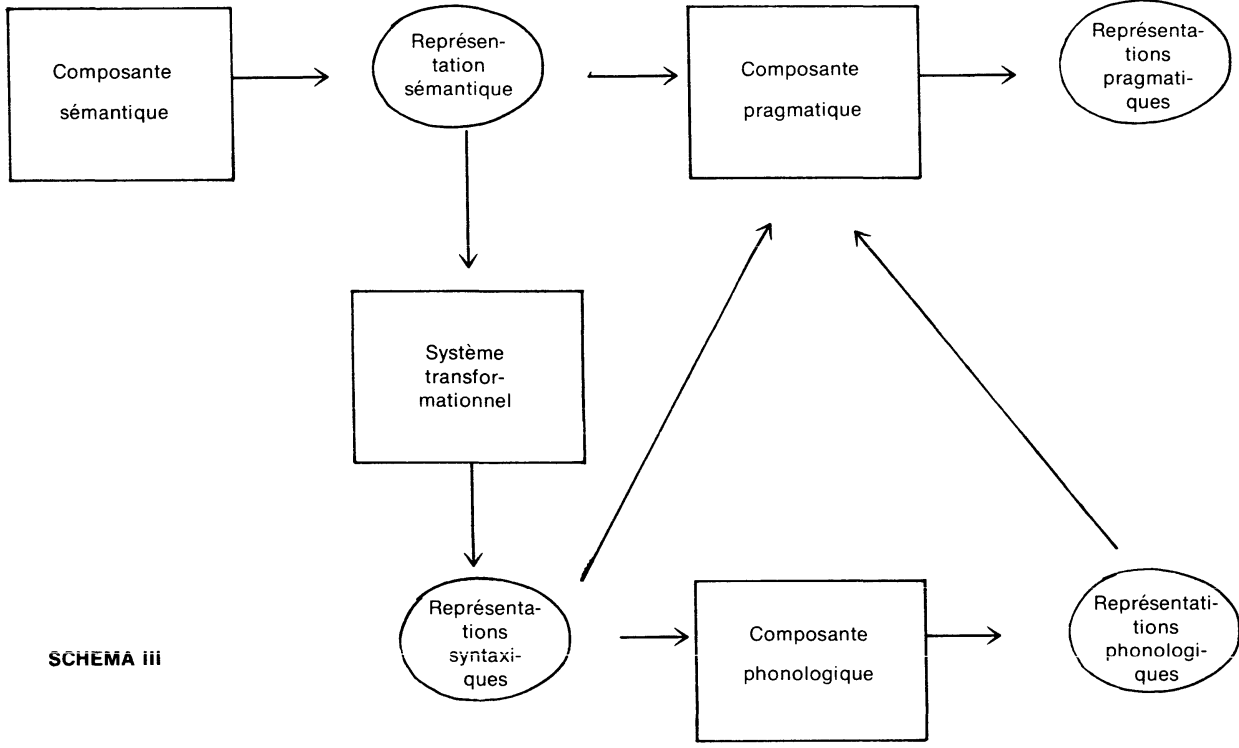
Composante sémantique

Représentation sémantique

Composante pragmatique

Représentations pragmatiques

Système transformationnel

Représentations syntaxiques

Composante phonologique

Représentations phonologiques

SCHEMA iii